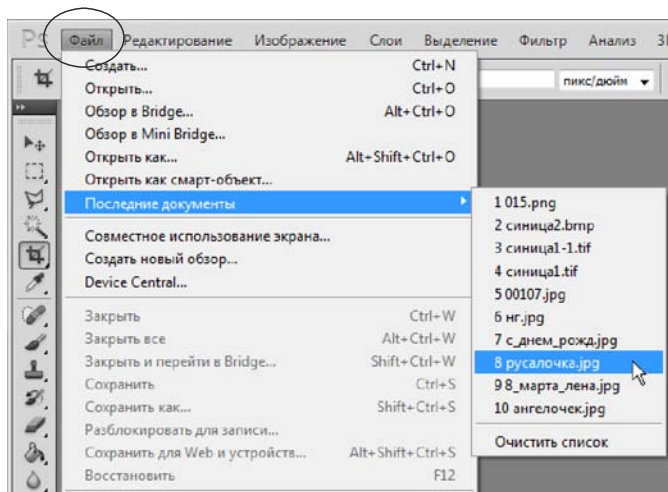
Ps Файл Редактирование Изображение Слои Выделение Фильтр Анализ 3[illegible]

пикс/дюйм

Создать... Ctrl+N
Открыть... Ctrl+O
Обзор в Bridge... Alt+Ctrl+O
Обзор в Mini Bridge...
Открыть как... Alt+Shift+Ctrl+O
Открыть как смарт-объект...
Последние документы
Совместное использование экрана...
Создать новый обзор...
Device Central...
Закрыть Ctrl+W
Закрыть все Alt+Ctrl+W
Закрыть и перейти в Bridge... Shift+Ctrl+W
Сохранить Ctrl+S
Сохранить как... Shift+Ctrl+S
Разблокировать для записи...
Сохранить для Web и устройств... Alt+Shift+Ctrl+S
Восстановить F12

1 015.png
2 синица2.bmp
3 синица1-1.tif
4 синица1.tif
5 00107.jpg
6 нг.jpg
7 с_днем_рожд.jpg
8 русалочка.jpg
9 8_марта_лена.jpg
10 ангелочек.jpg
Очистить список